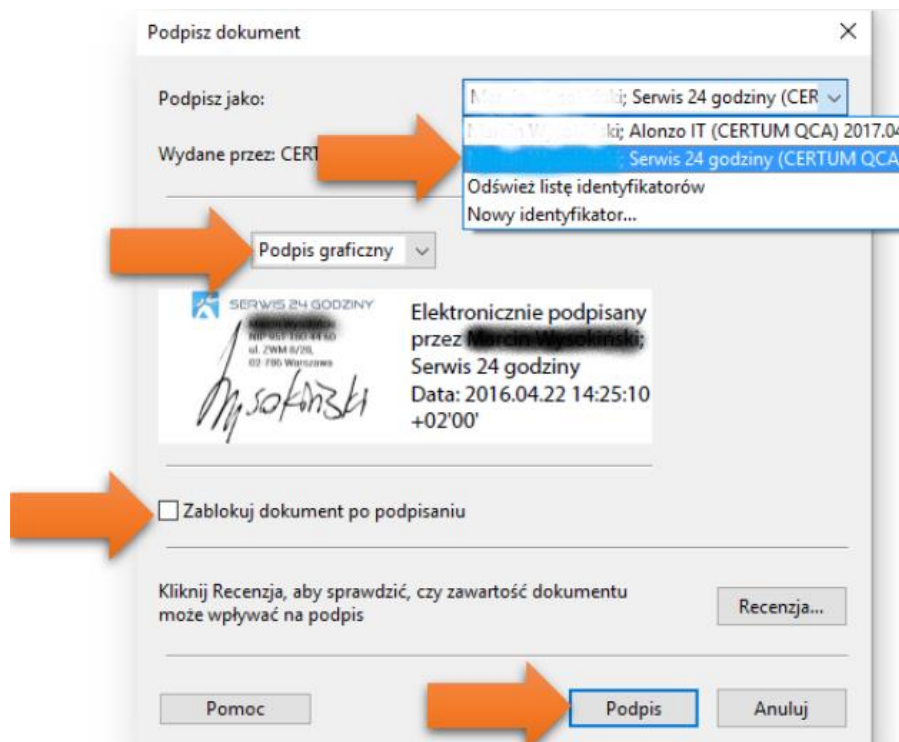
Podpisz dokument

Podpisz jako:

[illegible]; Serwis 24 godziny (CER

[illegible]; Alonzo IT (CERTUM QCA) 2017.04

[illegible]; Serwis 24 godziny (CERTUM QCA

Odśwież listę identyfikatorów

Nowy identyfikator...

Wydane przez: CERT

Podpis graficzny

SERWIS 24 GODZINY
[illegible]
NIP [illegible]
ul. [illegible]
02-786 Warszawa

Elektronicznie podpisany przez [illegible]; Serwis 24 godziny
Data: 2016.04.22 14:25:10 +02'00'

Zablokuj dokument po podpisaniu

Kliknij Recenzja, aby sprawdzić, czy zawartość dokumentu może wpływać na podpis

Recenzja...

Pomoc

Podpis

Anuluj